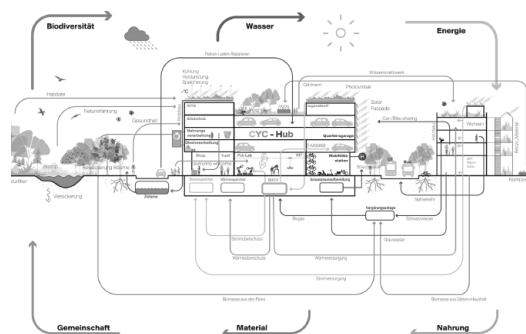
Biodiversität

Wasser

Energie

Regen Laden Repower

Kühlung
Verdunstung
Speicherung
°C

Habitate

Naturerfahrung

Gesundheit

CYC - Hub

Quartiersgarage

Gründach

Photovoltaik

Solar Fassade

Car-/Bike-sharing

Wasserkreislauf

Wohnen

Nahrungsmittelproduktion

Shop

Café

Fab Lab

Wohnen

Mobilitätsstation

Zisterne

Versickerung

Vergärungsanlage

Stromüberschuss

Wärmeüberschuss

Biogas

Gärreste

Stromversorgung

Nährstoffe

Biomasse aus der Region

Biomasse aus Stadtlandschaft

Kompost

Gemeinschaft

Material

Nahrung